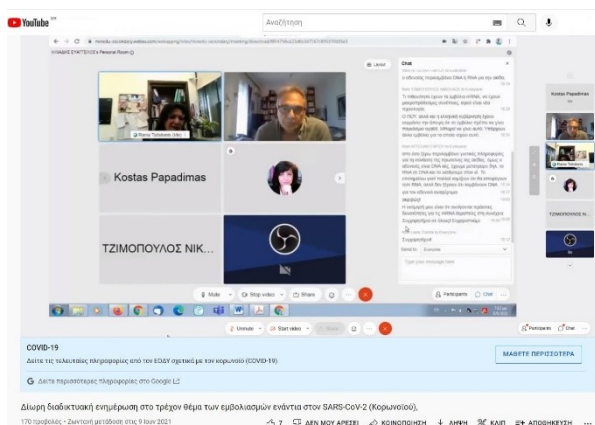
YouTube

Αναζήτηση

Kostas Papadimas

ΤΖΙΜΟΠΟΥΛΟΣ ΝΙΚ...

Chat

Kostas Papadimas

ΤΖΙΜΟΠΟΥΛΟΣ Ν...

Mute

Stop video

Share

Participants

Chat

Unmute

Start video

Share

Participants

Chat

COVID-19

Δείτε τις τελευταίες πληροφορίες από τον ΕΟΔΥ σχετικά με τον κορωνοϊό (COVID-19).

ΜΑΘΕΤΕ ΠΕΡΙΣΣΟΤΕΡΑ

Δείτε περισσότερες πληροφορίες στο Google

Δίωρη διαδικτυακή ενημέρωση στο τρέχον θέμα των εμβολιασμών ενάντια στον SARS-CoV-2 (Κορωνοϊού),

170 προβολές • Ζωντανή μετάδοση στις 9 Ιουν 2021

7

ΔΕΝ ΜΟΥ ΑΡΕΣΕΙ

ΚΟΙΝΟΠΟΙΗΣΗ

ΛΗΨΗ

ΚΛΙΠ

ΑΠΟΘΗΚΕΥΣΗ